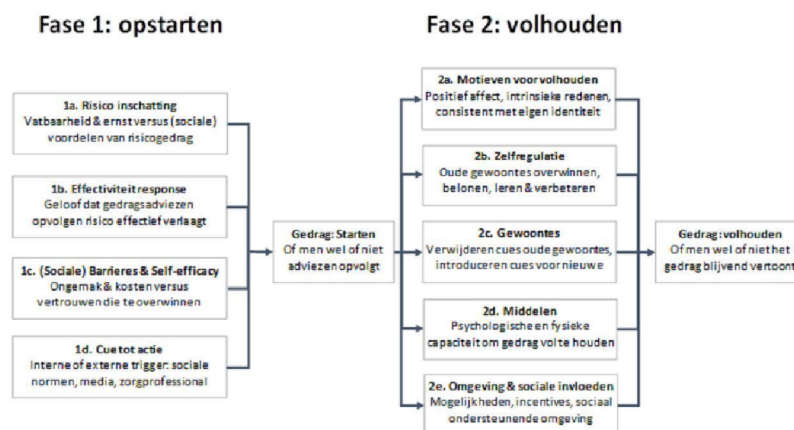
Fase 1: opstarten

Fase 2: volhouden

1a. Risico inschatting
Vatbaarheid & ernst versus (sociale) voordelen van risicogedrag

1b. Effectiviteit response
Geloof dat gedragsadviezen opvolgen risico effectief verlaagt

1c. (Sociale) Barrieres & Self-efficacy
Ongemak & kosten versus vertrouwen die te overwinnen

1d. Cue tot actie
Interne of externe trigger: sociale normen, media, zorgprofessional

Gedrag: Starten
Of men wel of niet adviezen opvolgt

2a. Motieven voor volhouden
Positief affect, intrinsieke redenen, consistent met eigen identiteit

2b. Zelfregulatie
Oude gewoontes overwinnen, belonen, leren & verbeteren

2c. Gewoontes
Verwijderen cues oude gewoontes, introduceren cues voor nieuwe

2d. Middelen
Psychologische en fysieke capaciteit om gedrag vol te houden

2e. Omgeving & sociale invloeden
Mogelijkheden, incentives, sociaal ondersteunende omgeving

Gedrag: volhouden
Of men wel of niet het gedrag blijvend vertoont